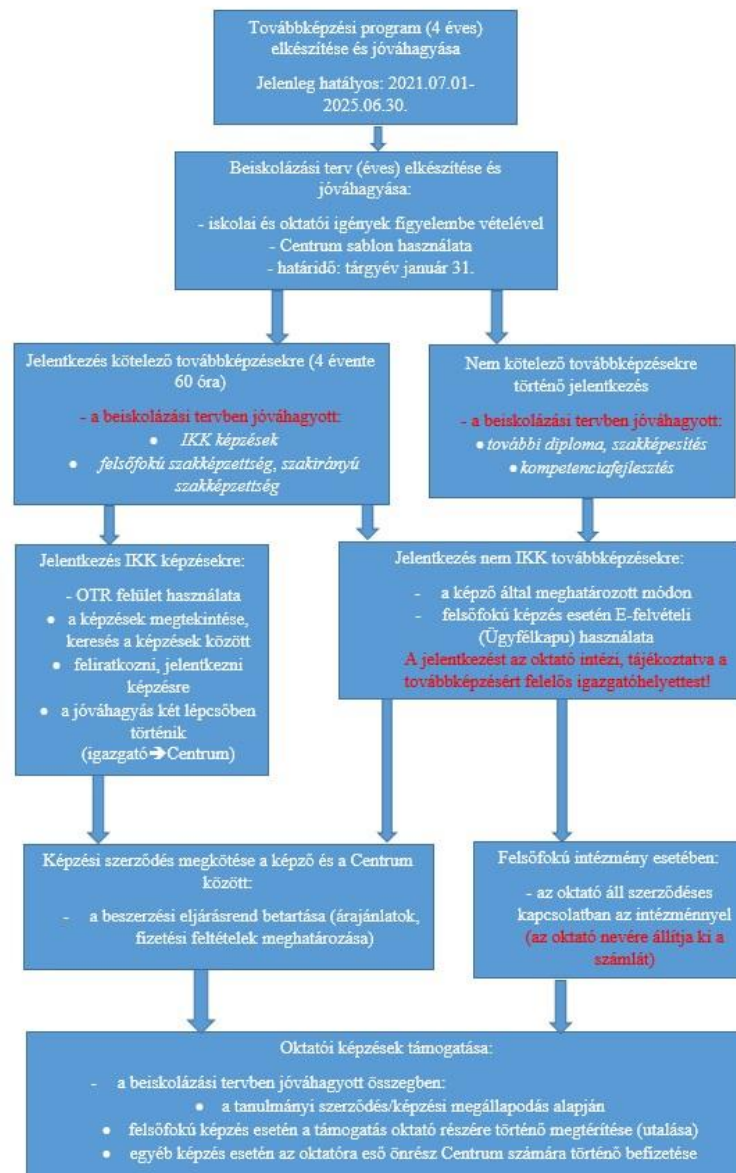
Továbbképzési program (4 éves) elkészítése és jóváhagyása

Jelenleg hatályos: 2021.07.01-2025.06.30.

Beiskolázási terv (éves) elkészítése és jóváhagyása:

- iskolai és oktatói igények figyelembe vételével
- Centrum sablon használata
- határidő: tárgyév január 31.

Jelentkezés kötelező továbbképzésekre (4 évente 60 óra)

- a beiskolázási tervben jóváhagyott:
• IKK képzések
• felsőfokú szakképzettség, szakirányú szakképzettség

Nem kötelező továbbképzésekre történő jelentkezés

- a beiskolázási tervben jóváhagyott:
• további diploma, szakképesítés
• kompetenciafejlesztés

Jelentkezés IKK képzésekre:

- OTR felület használata
• a képzések megtekintése, keresés a képzések között
• feliratkozni, jelentkezni képzésre
• a jóváhagyás két lépcsőben történik (igazgató➔Centrum)

Jelentkezés nem IKK továbbképzésekre:

- a képző által meghatározott módon
- felsőfokú képzés esetén E-felvételi (Ügyfélkapu) használata
A jelentkezést az oktató intézi, tájékoztatva a továbbképzésért felelős igazgatóhelyettest!

Képzési szerződés megkötése a képző és a Centrum között:

- a beszerzési eljárásrend betartása (árajánlatok, fizetési feltételek meghatározása)

Felsőfokú intézmény esetében:

- az oktató áll szerződéses kapcsolatban az intézménnyel (az oktató nevére állítja ki a számlát)

Oktatói képzések támogatása:

- a beiskolázási tervben jóváhagyott összegben:
• a tanulmányi szerződés/képzési megállapodás alapján
• felsőfokú képzés esetén a támogatás oktató részére történő megtérítése (utalása)
• egyéb képzés esetén az oktatóra eső önrész Centrum számára történő befizetése